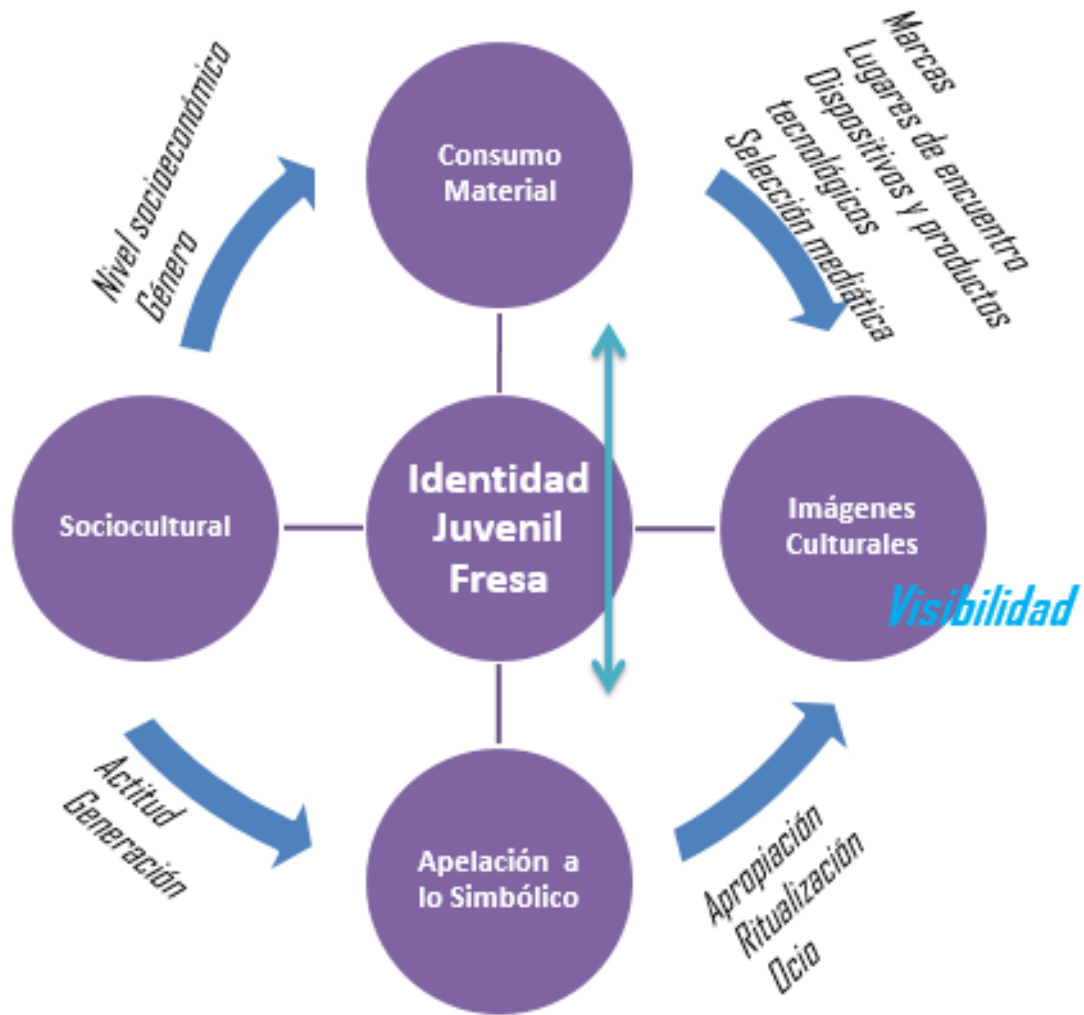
Nivel socioeconómico
Género

Consumo Material

Marcas
Lugares de encuentro
Dispositivos y productos tecnológicos
Selección mediática

Sociocultural

Identidad Juvenil Fresa

Imágenes Culturales

Visibilidad

Actitud
Generación

Apelación a lo Simbólico

Apropiación
Ritualización
Ocio